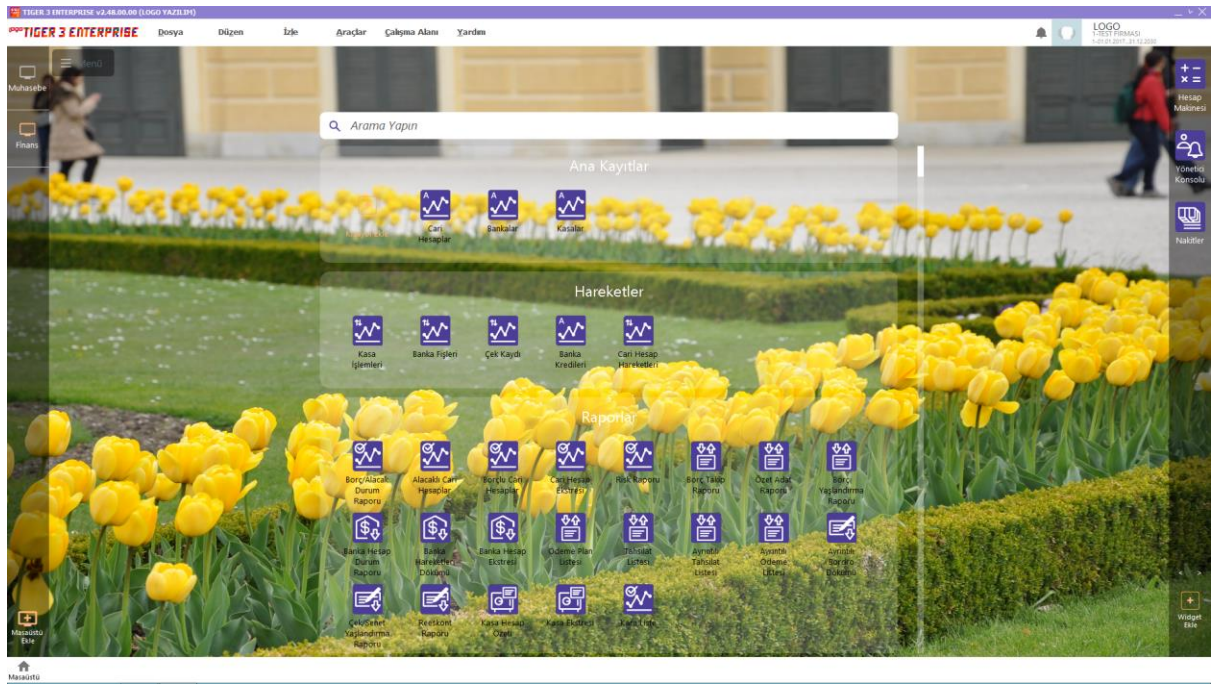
TIGER 3 ENTERPRISE v2.48.00.00 (LOGO YAZILIM)

TIGER 3 ENTERPRISE Dosya Düzen İzle Araçlar Çalışma Alanı Yardım

LOGO
1-TEST FİRMASI
1-01.01.2017 - 31.12.2030

Muhasebe
Finans
Menü

Arama Yapın

Ana Kayıtlar

Cari Hesaplar
Bankalar
Kasalar

Hareketler

Kasa İşlemleri
Banka Fişleri
Çek Kaydı
Banka Kredileri
Cari Hesap Hareketleri

Raporlar

Borçlu/Alacaklı Durum Raporu
Alacaklı Cari Hesaplar
Borçlu Cari Hesaplar
Cari Hesap Ekstresi
Risk Raporu
Borç Takip Raporu
Özet Adat Raporu
Borç Yaşlandırma Raporu
Banka Hesap Durum Raporu
Banka Hareketleri Dökümü
Banka Hesap Ekstresi
Ödeme Plan Listesi
Tahsilat Listesi
Ayrıntılı Tahsilat Listesi
Ayrıntılı Ödeme Listesi
Ayrıntılı Bordro Dökümü
Çek/Senet Yaşlandırma Raporu
Reeskont Raporu
Kasa Hesap Özeti
Kasa Ekstresi
Kartlı Liste

Hesap Makinesi
Yönetici Konsolu
Nakitler
Widget Ekle
Masaüstü Ekle
Masaüstü